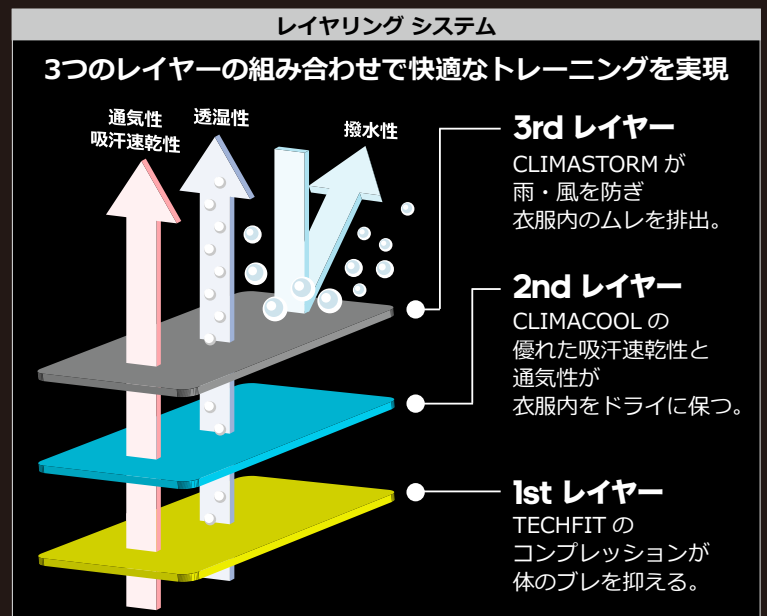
レイヤリング システム

3つのレイヤーの組み合わせで快適なトレーニングを実現

通気性
吸汗速乾性

透湿性

撥水性

3rd レイヤー
CLIMASTORM が
雨・風を防ぎ
衣服内のムレを排出。

2nd レイヤー
CLIMACOOL の
優れた吸汗速乾性と
通気性が
衣服内をドライに保つ。

1st レイヤー
TECHFIT の
コンプレッションが
体のブレを抑える。